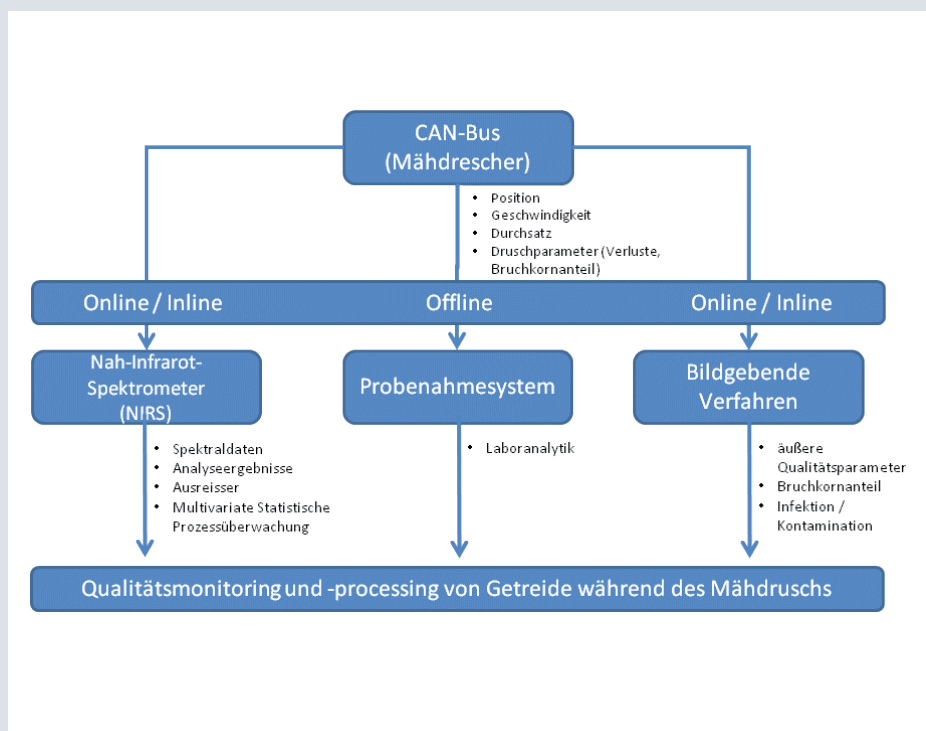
CAN-Bus
(Mähdrescher)

- Position
- Geschwindigkeit
- Durchsatz
- Druschparameter (Verluste, Bruchkornanteil)

Online / Inline

Offline

Online / Inline

Nah-Infrarot-Spektrometer (NIRS)

- Spektraldaten
- Analyseergebnisse
- Ausreisser
- Multivariate Statistische Prozessüberwachung

Probenahmesystem

- Laboranalytik

Bildgebende Verfahren

- äußere Qualitätsparameter
- Bruchkornanteil
- Infektion / Kontamination

Qualitätsmonitoring und -processing von Getreide während des Mähdruschs